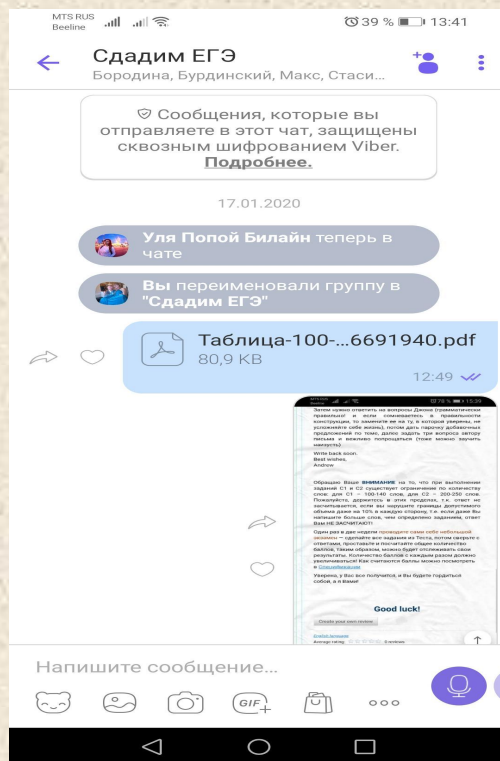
MTS RUS
Beeline
39 % 13:41

Сдадим ЕГЭ
Бородина, Бурдинский, Макс, Стаси...

Сообщения, которые вы отправляете в этот чат, защищены сквозным шифрованием Viber. Подробнее.

17.01.2020

Уля Попой Билайн теперь в чате

Вы переименовали группу в "Сдадим ЕГЭ"

Таблица-100-...6691940.pdf
80,9 KB
12:49

Затем нужно ответить на вопросы Джона (грамматически правильно! и если сомневаетесь в правильности конструкции, то замените ее на ту, в которой уверены, не усложняйте себе жизнь), потом дать подсказку добавочных предложений по теме, далее задать три вопроса автору письма и вежливо попрощаться (тоже можно заучить наизусть).

Write back soon.
Best wishes,
Andrew

Обращаю Ваше ВНИМАНИЕ на то, что при выполнении заданий С1 и С2 существует ограничение по количеству слов: для С1 – 100-140 слов, для С2 – 200-250 слов. Пожалуйста, держитесь в этих пределах, т.к. ответ не засчитывается, если вы нарушите границы допустимого объема даже на 10% в каждую сторону, т.е. если даже Вы напишете больше слов, чем определено заданием, ответ Вам НЕ ЗАСЧИТАЮТ!

Один раз в две недели проводите сами себе небольшой экзамен – сделайте все задания из Теста, потом сверьте с ответами, проставьте и посчитайте общее количество баллов, таким образом, можно будет отслеживать свои результаты. Количество баллов с каждым разом должно увеличиваться! Как считаются баллы можно посмотреть в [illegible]

Уверена, у Вас все получится, и Вы будете гордиться собой, а я Вами!

Good luck!

Create your own review

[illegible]
Average rating: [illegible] 0 reviews

Напишите сообщение...
GIF